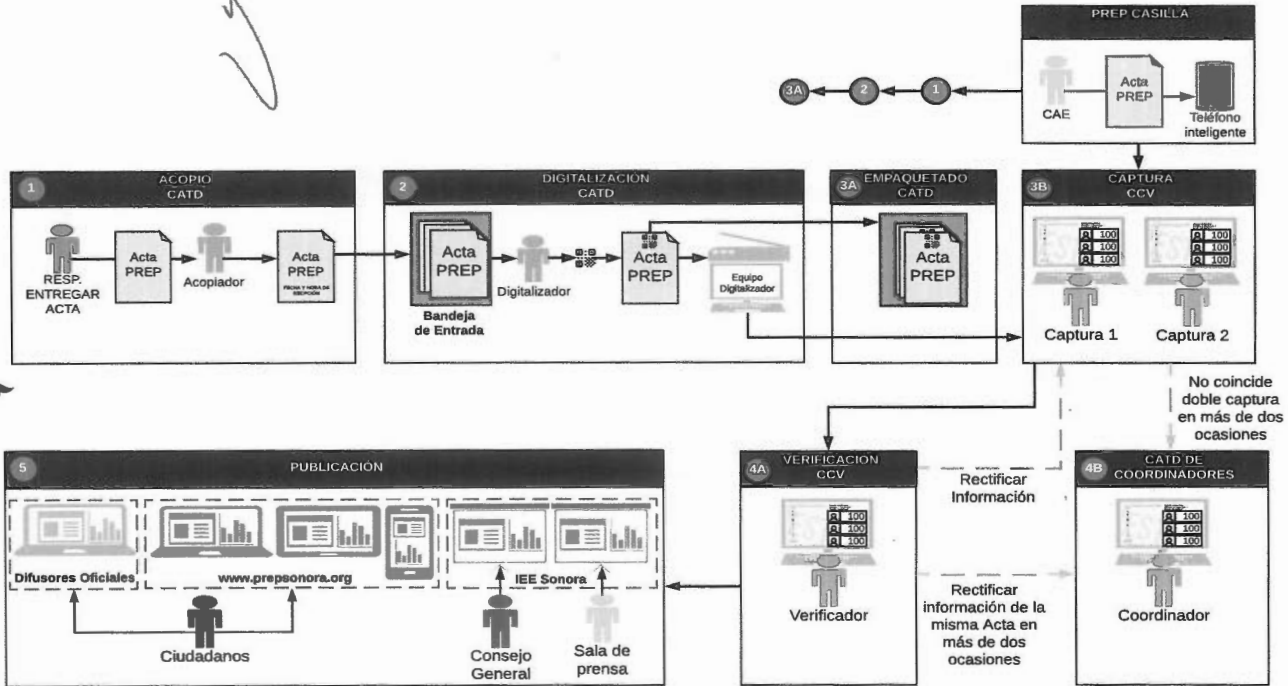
PREP CASILLA

3A 2 1

CAE

Acta PREP

Teléfono inteligente

1 ACOPIO CATD

RESP. ENTREGAR ACTA

Acta PREP

Acopiador

Acta PREP

FECHA Y HORA DE RECEPCIÓN

2 DIGITALIZACIÓN CATD

Acta PREP

Bandeja de Entrada

Digitalizador

Acta PREP

Equipo Digitalizador

3A EMPAQUETADO CATD

Acta PREP

3B CAPTURA CCV

100
100
100

100
100
100

Captura 1

Captura 2

No coincide doble captura en más de dos ocasiones

5 PUBLICACIÓN

Difusores Oficiales

www.prepsonora.org

IEE Sonora

Ciudadanos

Consejo General

Sala de prensa

4A VERIFICACIÓN CCV

100
100
100

Verificador

Rectificar Información

Rectificar información de la misma Acta en más de dos ocasiones

4B CATD DE COORDINADORES

100
100
100

Coordinador